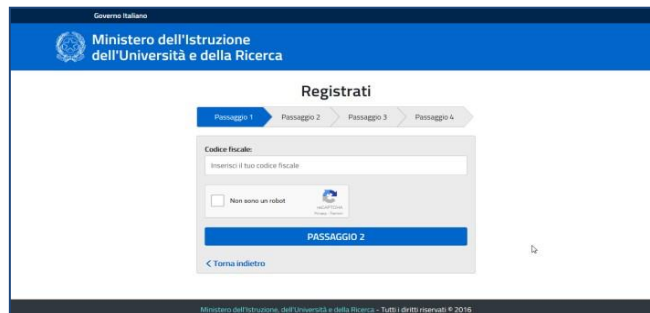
Governo Italiano

Ministero dell'Istruzione dell'Università e della Ricerca

Registrati

Passaggio 1 Passaggio 2 Passaggio 3 Passaggio 4

Codice fiscale:

Inserisci il tuo codice fiscale

Non sono un robot

reCAPTCHA
Privacy - Termini

PASSAGGIO 2

< Torna indietro

Ministero dell'Istruzione, dell'Università e della Ricerca - Tutti i diritti riservati © 2016